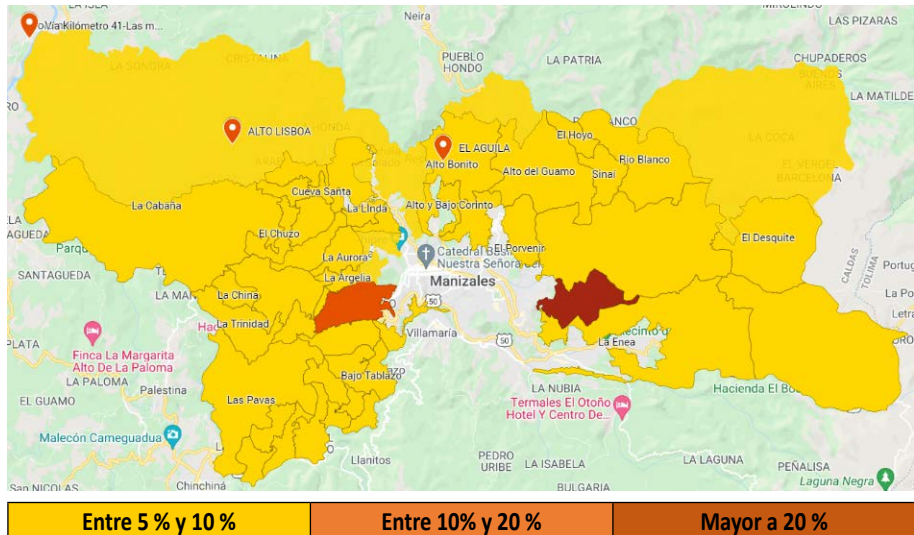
Vía Kilómetro 41-Las m...
LA ISLA
Neira
MIRADOR
LAS PIZARRAS
PUEBLO HONDO
CHUPADEROS
LA SONORA
CRISTALINA
LA PATRIA
BUENOS AIRES
LA MATILDE
BLANCO
ALTO LISBOA
EL AGUILA
LA COCA
El Hoyo
Alto Bonito
Rio Blanco
Alto del Guamo
Sinai
EL VERGEL BARCELONA
Cueva Santa
La Cabaña
La Linda
Alto y Bajo Corinto
AGUEDA
El Chuzo
El Desquite
Parqu
Catedral Basílica Nuestra Señora del...
El Porvenir
SANTAGUEDA
La Aurora
La Argelia
CALDAS
TOLIMA
Portug
Manizales
LA MA
La China
Villamaría
La Trinidad
La Enea
PLATA
Finca La Margarita Alto De La Paloma
LA PALOMA
Bajo Tablazo
Palestina
LA NUBIA
Hacienda El Bo
EL GUAMO
Las Pavas
Termales El Otoño Hotel Y Centro De...
Malecón Cameguadua
Llanitos
PEDRO URIBE
LA ISABELA
LA LAGUNA
PEÑALISA
Laguna Negra
SAN NICOLAS
Chinchiná
BULGARIA

| Entre 5 % y 10 % | Entre 10% y 20 % | Mayor a 20 % |